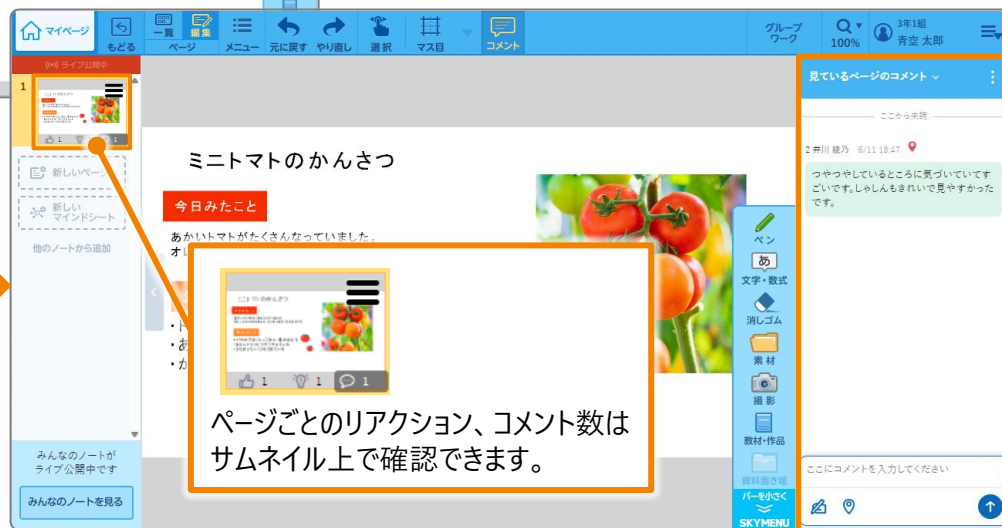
マイページ
もどる
一覧 編集
ページ
メニュー
元に戻す
やり直し
選択
マス目
コメント
グループワーク
100%
3年1組
青空 太郎

ライブ公開中
1
1 1 1
新しいページ
新しいマインドシート
他のノートから追加
みんなのノートがライブ公開中です
みんなのノートを見る

ミニトマトのかんさつ
今日みたこと
あかいトマトがたくさんなっていました。
オ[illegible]
・ト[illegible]
・あ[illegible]
・か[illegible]

ミニトマトのかんさつ
1 1 1
ページごとのリアクション、コメント数はサムネイル上で確認できます。

ペン
あ
文字・数式
消しゴム
素材
撮影
教材・作品
資料置き場
バーを小さく
SKYMENU

見ているページのコメント
ここから未読
2 井川 綾乃 6/11 18:47
つやつやしているところに気づいていてすごいです。しゃしんもきれいで見やすかったです。
ここにコメントを入力してください